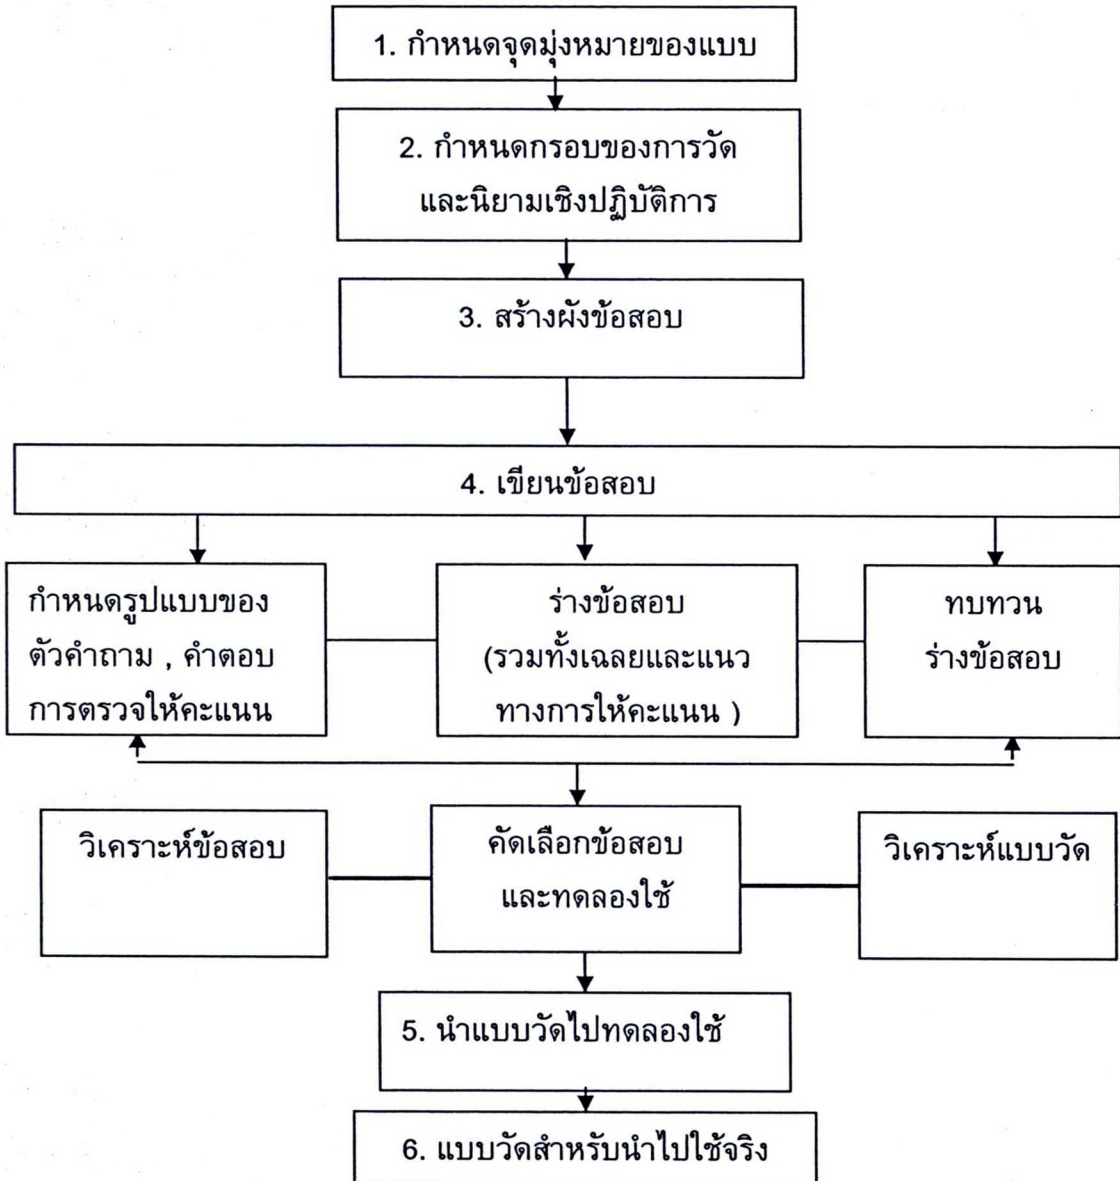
1. กำหนดจุดมุ่งหมายของแบบ

2. กำหนดกรอบของการวัด และนิยามเชิงปฏิบัติการ

3. สร้างผังข้อสอบ

4. เขียนข้อสอบ

กำหนดรูปแบบของ ตัวคำถาม , คำตอบ การตรวจให้คะแนน

ร่างข้อสอบ (รวมทั้งเฉลยและแนว ทางการให้คะแนน )

ทบทวน ร่างข้อสอบ

วิเคราะห์ข้อสอบ

คัดเลือกข้อสอบ และทดลองใช้

วิเคราะห์แบบวัด

5. นำแบบวัดไปทดลองใช้

6. แบบวัดสำหรับนำไปใช้จริง